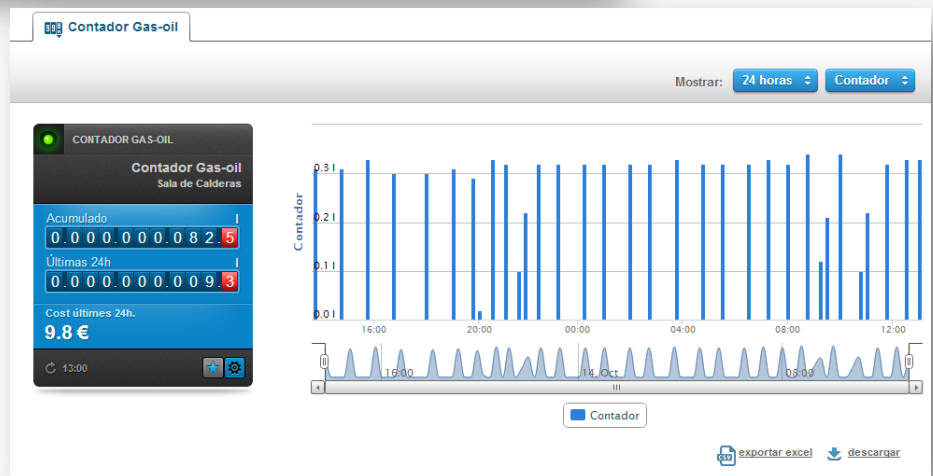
Contador Gas-oil

Mostrar: 24 horas Contador

CONTADOR GAS-OIL

Contador Gas-oil
Sala de Calderas

Acumulado l
0.000.000.082.5

Últimes 24h l
0.000.000.009.3

Cost últimes 24h.
9.8 €

13:00

Contador

0.3 l
0.2 l
0.1 l
0.0 l

16:00
20:00
00:00
04:00
08:00
12:00

16:00
14. Oct
08:00

Contador

exportar excel
descargar